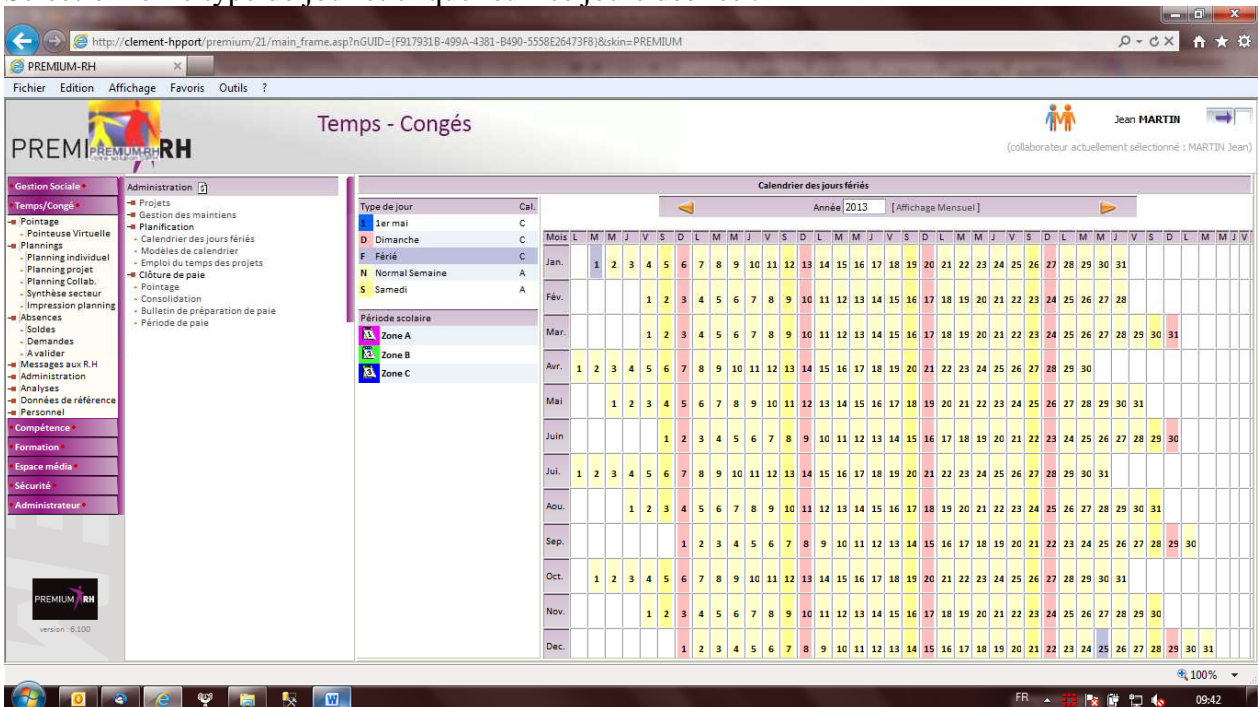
http://clement-hpport/premium/21/main_frame.asp?nGUID={F917931B-499A-4381-B490-5558E26473F8}&skin=PREMIUM

PREMIUM-RH

Fichier Edition Affichage Favoris Outils ?

PREMIUM RH

Temps - Congés

Jean MARTIN

(collaborateur actuellement sélectionné : MARTIN Jean)

Gestion Sociale
Temps/Congé
Pointage
Pointeuse Virtuelle
Plannings
Planning individuel
Planning projet
Planning Collab.
Synthèse secteur
Impression planning
Absences
Soldes
Demandes
A valider
Messages aux R.H
Administration
Analyses
Données de référence
Personnel
Compétence
Formation
Espace média
Sécurité
Administrateur

PREMIUM RH
version : 6.100

Administration
Projets
Gestion des maintiens
Planification
Calendrier des jours fériés
Modèles de calendrier
Emploi du temps des projets
Clôture de paie
Pointage
Consolidation
Bulletin de préparation de paie
Période de paie

Calendrier des jours fériés

| Type de jour | Cal. |
|---|---|
| 1 1er mai | C |
| D Dimanche | C |
| F Férié | C |
| N Normal Semaine | A |
| S Samedi | A |

Période scolaire
Zone A
Zone B
Zone C

Année 2013 [Affichage Mensuel]

| Mois | L | M | M | J | V | S | D | L | M | M | J | V | S | D | L | M | M | J | V | S | D | L | M | M | J | V | S | D | L | M | M | J | V | S | D | L | M | M | J | V |
|---|---|---|---|---|---|---|---|---|---|---|---|---|---|---|---|---|---|---|---|---|---|---|---|---|---|---|---|---|---|---|---|---|---|---|---|---|---|---|---|---|
| Jan. | | 1 | 2 | 3 | 4 | 5 | 6 | 7 | 8 | 9 | 10 | 11 | 12 | 13 | 14 | 15 | 16 | 17 | 18 | 19 | 20 | 21 | 22 | 23 | 24 | 25 | 26 | 27 | 28 | 29 | 30 | 31 | | | | | | | | |
| Fév. | | | | | 1 | 2 | 3 | 4 | 5 | 6 | 7 | 8 | 9 | 10 | 11 | 12 | 13 | 14 | 15 | 16 | 17 | 18 | 19 | 20 | 21 | 22 | 23 | 24 | 25 | 26 | 27 | 28 | | | | | | | | |
| Mar. | | | | | 1 | 2 | 3 | 4 | 5 | 6 | 7 | 8 | 9 | 10 | 11 | 12 | 13 | 14 | 15 | 16 | 17 | 18 | 19 | 20 | 21 | 22 | 23 | 24 | 25 | 26 | 27 | 28 | 29 | 30 | 31 | | | | | |
| Avr. | 1 | 2 | 3 | 4 | 5 | 6 | 7 | 8 | 9 | 10 | 11 | 12 | 13 | 14 | 15 | 16 | 17 | 18 | 19 | 20 | 21 | 22 | 23 | 24 | 25 | 26 | 27 | 28 | 29 | 30 | | | | | | | | | | |
| Mai | | | 1 | 2 | 3 | 4 | 5 | 6 | 7 | 8 | 9 | 10 | 11 | 12 | 13 | 14 | 15 | 16 | 17 | 18 | 19 | 20 | 21 | 22 | 23 | 24 | 25 | 26 | 27 | 28 | 29 | 30 | 31 | | | | | | | |
| Juin | | | | | | 1 | 2 | 3 | 4 | 5 | 6 | 7 | 8 | 9 | 10 | 11 | 12 | 13 | 14 | 15 | 16 | 17 | 18 | 19 | 20 | 21 | 22 | 23 | 24 | 25 | 26 | 27 | 28 | 29 | 30 | | | | | |
| Jui. | 1 | 2 | 3 | 4 | 5 | 6 | 7 | 8 | 9 | 10 | 11 | 12 | 13 | 14 | 15 | 16 | 17 | 18 | 19 | 20 | 21 | 22 | 23 | 24 | 25 | 26 | 27 | 28 | 29 | 30 | 31 | | | | | | | | | |
| Aou. | | | | 1 | 2 | 3 | 4 | 5 | 6 | 7 | 8 | 9 | 10 | 11 | 12 | 13 | 14 | 15 | 16 | 17 | 18 | 19 | 20 | 21 | 22 | 23 | 24 | 25 | 26 | 27 | 28 | 29 | 30 | 31 | | | | | | |
| Sep. | | | | | | | 1 | 2 | 3 | 4 | 5 | 6 | 7 | 8 | 9 | 10 | 11 | 12 | 13 | 14 | 15 | 16 | 17 | 18 | 19 | 20 | 21 | 22 | 23 | 24 | 25 | 26 | 27 | 28 | 29 | 30 | | | | |
| Oct. | | 1 | 2 | 3 | 4 | 5 | 6 | 7 | 8 | 9 | 10 | 11 | 12 | 13 | 14 | 15 | 16 | 17 | 18 | 19 | 20 | 21 | 22 | 23 | 24 | 25 | 26 | 27 | 28 | 29 | 30 | 31 | | | | | | | | |
| Nov. | | | | | 1 | 2 | 3 | 4 | 5 | 6 | 7 | 8 | 9 | 10 | 11 | 12 | 13 | 14 | 15 | 16 | 17 | 18 | 19 | 20 | 21 | 22 | 23 | 24 | 25 | 26 | 27 | 28 | 29 | 30 | | | | | | |
| Dec. | | | | | | | 1 | 2 | 3 | 4 | 5 | 6 | 7 | 8 | 9 | 10 | 11 | 12 | 13 | 14 | 15 | 16 | 17 | 18 | 19 | 20 | 21 | 22 | 23 | 24 | 25 | 26 | 27 | 28 | 29 | 30 | 31 | | | |

100%

FR 09:42